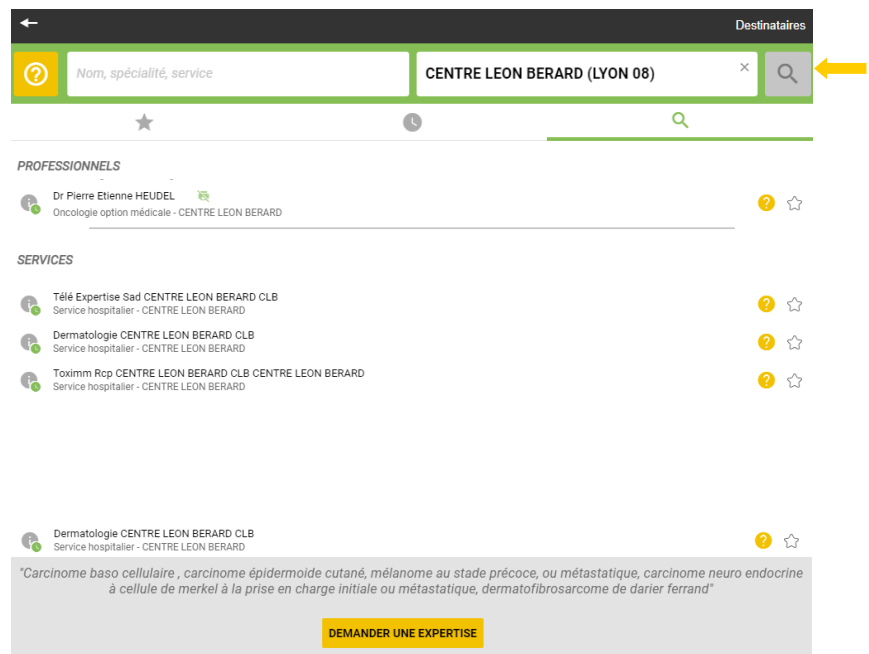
Destinataires

Nom, spécialité, service

CENTRE LEON BERARD (LYON 08)

PROFESSIONNELS

Dr Pierre Etienne HEUDEL
Oncologie option médicale - CENTRE LEON BERARD

SERVICES

Télé Expertise Sad CENTRE LEON BERARD CLB
Service hospitalier - CENTRE LEON BERARD

Dermatologie CENTRE LEON BERARD CLB
Service hospitalier - CENTRE LEON BERARD

Toximm Rcp CENTRE LEON BERARD CLB CENTRE LEON BERARD
Service hospitalier - CENTRE LEON BERARD

Dermatologie CENTRE LEON BERARD CLB
Service hospitalier - CENTRE LEON BERARD

"Carcinome baso cellulaire , carcinome épidermoide cutané, mélanome au stade précoce, ou métastatique, carcinome neuro endocrine à cellule de merkel à la prise en charge initiale ou métastatique, dermatofibrosarcome de darier ferrand"

DEMANDER UNE EXPERTISE